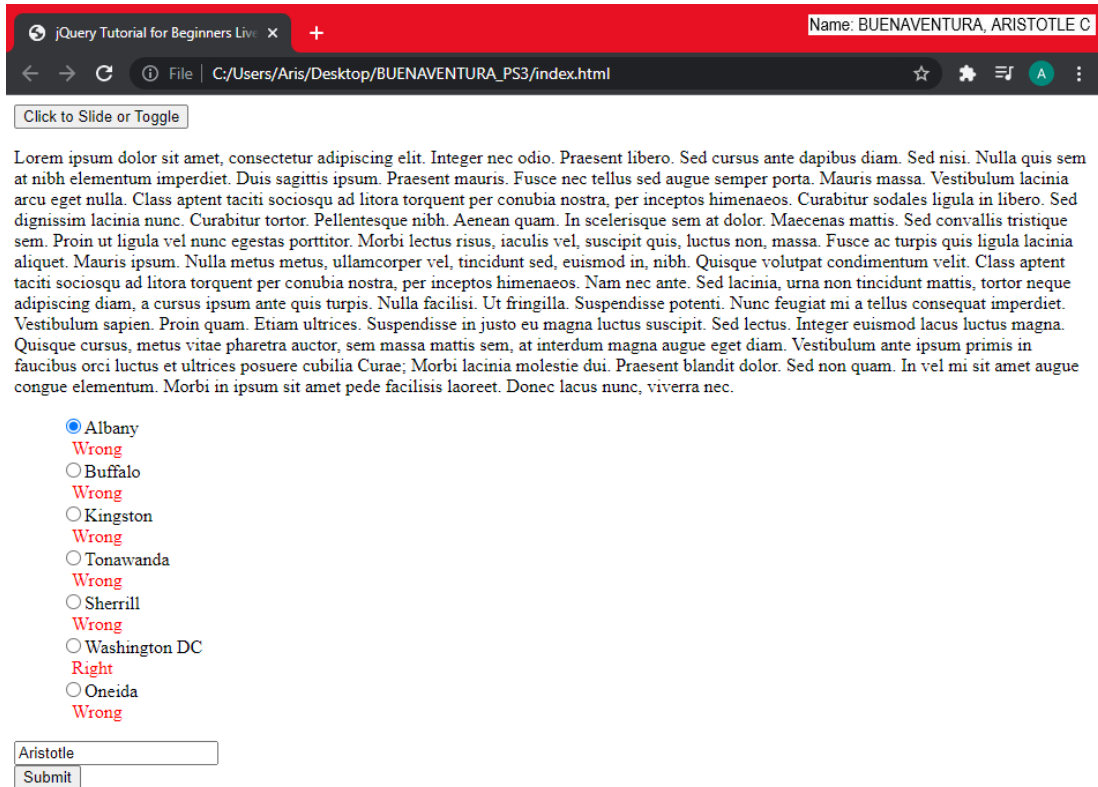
jQuery Tutorial for Beginners Live ×
+
Name: BUENAVENTURA, ARISTOTLE C
File | C:/Users/Aris/Desktop/BUENAVENTURA_PS3/index.html
A

Click to Slide or Toggle

Lorem ipsum dolor sit amet, consectetur adipiscing elit. Integer nec odio. Praesent libero. Sed cursus ante dapibus diam. Sed nisi. Nulla quis sem at nibh elementum imperdiet. Duis sagittis ipsum. Praesent mauris. Fusce nec tellus sed augue semper porta. Mauris massa. Vestibulum lacinia arcu eget nulla. Class aptent taciti sociosqu ad litora torquent per conubia nostra, per inceptos himenaeos. Curabitur sodales ligula in libero. Sed dignissim lacinia nunc. Curabitur tortor. Pellentesque nibh. Aenean quam. In scelerisque sem at dolor. Maecenas mattis. Sed convallis tristique sem. Proin ut ligula vel nunc egestas porttitor. Morbi lectus risus, iaculis vel, suscipit quis, luctus non, massa. Fusce ac turpis quis ligula lacinia aliquet. Mauris ipsum. Nulla metus metus, ullamcorper vel, tincidunt sed, euismod in, nibh. Quisque volutpat condimentum velit. Class aptent taciti sociosqu ad litora torquent per conubia nostra, per inceptos himenaeos. Nam nec ante. Sed lacinia, urna non tincidunt mattis, tortor neque adipiscing diam, a cursus ipsum ante quis turpis. Nulla facilisi. Ut fringilla. Suspendisse potenti. Nunc feugiat mi a tellus consequat imperdiet. Vestibulum sapien. Proin quam. Etiam ultrices. Suspendisse in justo eu magna luctus suscipit. Sed lectus. Integer euismod lacus luctus magna. Quisque cursus, metus vitae pharetra auctor, sem massa mattis sem, at interdum magna augue eget diam. Vestibulum ante ipsum primis in faucibus orci luctus et ultrices posuere cubilia Curae; Morbi lacinia molestie dui. Praesent blandit dolor. Sed non quam. In vel mi sit amet augue congue elementum. Morbi in ipsum sit amet pede facilisis laoreet. Donec lacus nunc, viverra nec.

Albany
Wrong
Buffalo
Wrong
Kingston
Wrong
Tonawanda
Wrong
Sherrill
Wrong
Washington DC
Right
Oneida
Wrong

Aristotle
Submit